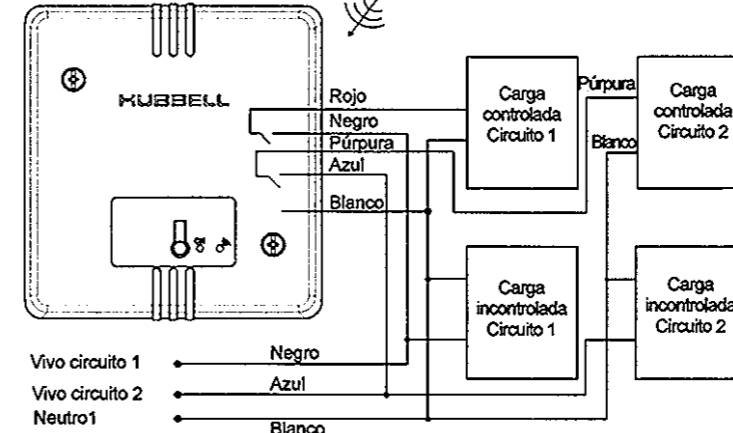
HUBBELL

Rojo
Negro
Púrpura
Azul
Blanco

Carga controlada Circuito 1

Púrpura

Blanco

Carga controlada Circuito 2

Carga incontrolada Circuito 1

Carga incontrolada Circuito 2

Vivo circuito 1
Vivo circuito 2
Neutro1

Negro
Azul
Blanco